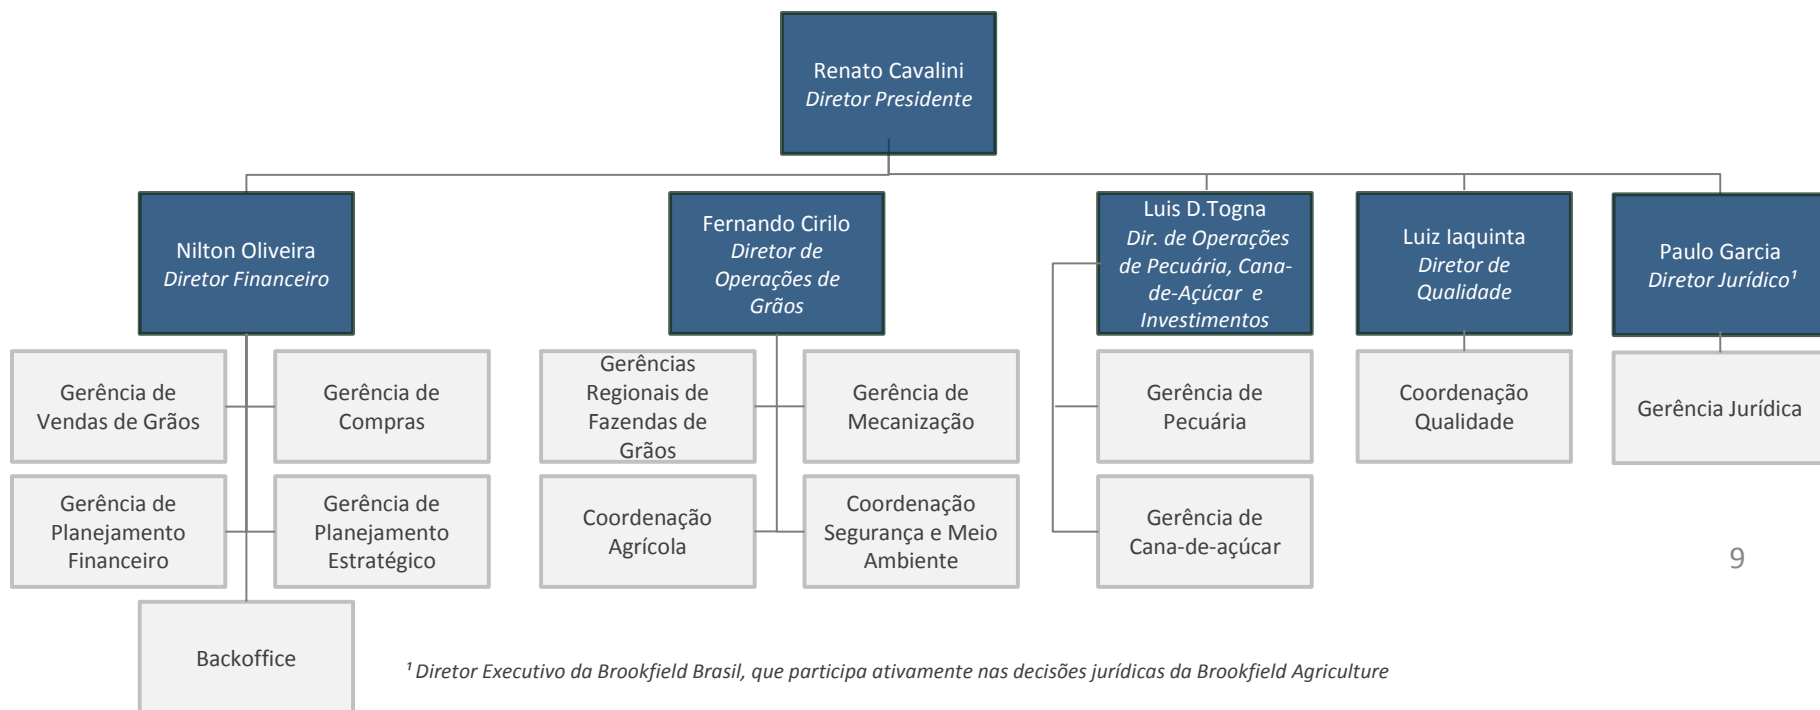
Renato Cavalini
*Diretor Presidente*

Nilton Oliveira
*Diretor Financeiro*

Gerência de Vendas de Grãos

Gerência de Compras

Gerência de Planejamento Financeiro

Gerência de Planejamento Estratégico

Backoffice

Fernando Cirilo
*Diretor de Operações de Grãos*

Gerências Regionais de Fazendas de Grãos

Gerência de Mecanização

Coordenação Agrícola

Coordenação Segurança e Meio Ambiente

Luis D.Togna
*Dir. de Operações de Pecuária, Cana-de-Açúcar e Investimentos*

Gerência de Pecuária

Gerência de Cana-de-açúcar

Luiz Iaquinta
*Diretor de Qualidade*

Coordenação Qualidade

Paulo Garcia
*Diretor Jurídico¹*

Gerência Jurídica

9

*¹ Diretor Executivo da Brookfield Brasil, que participa ativamente nas decisões jurídicas da Brookfield Agriculture*